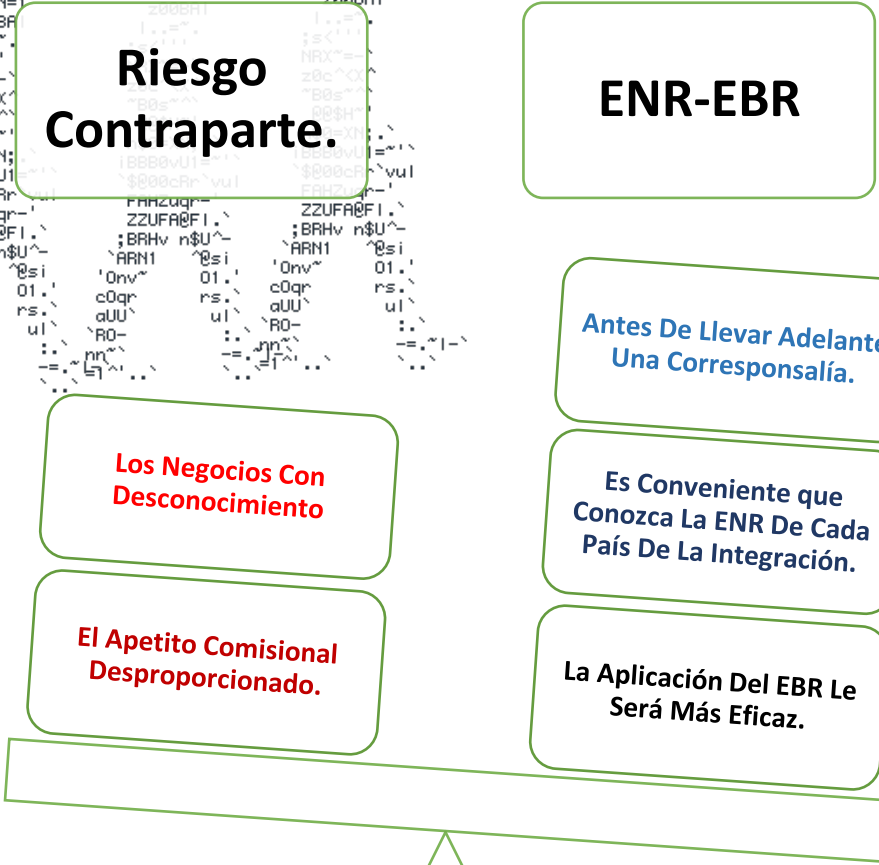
Riesgo Contraparte.

ENR-EBR

Antes De Llevar Adelante Una Corresponsalía.

Los Negocios Con Desconocimiento

Es Conveniente que Conozca La ENR De Cada País De La Integración.

El Apetito Comisional Desproporcionado.

La Aplicación Del EBR Le Será Más Eficaz.